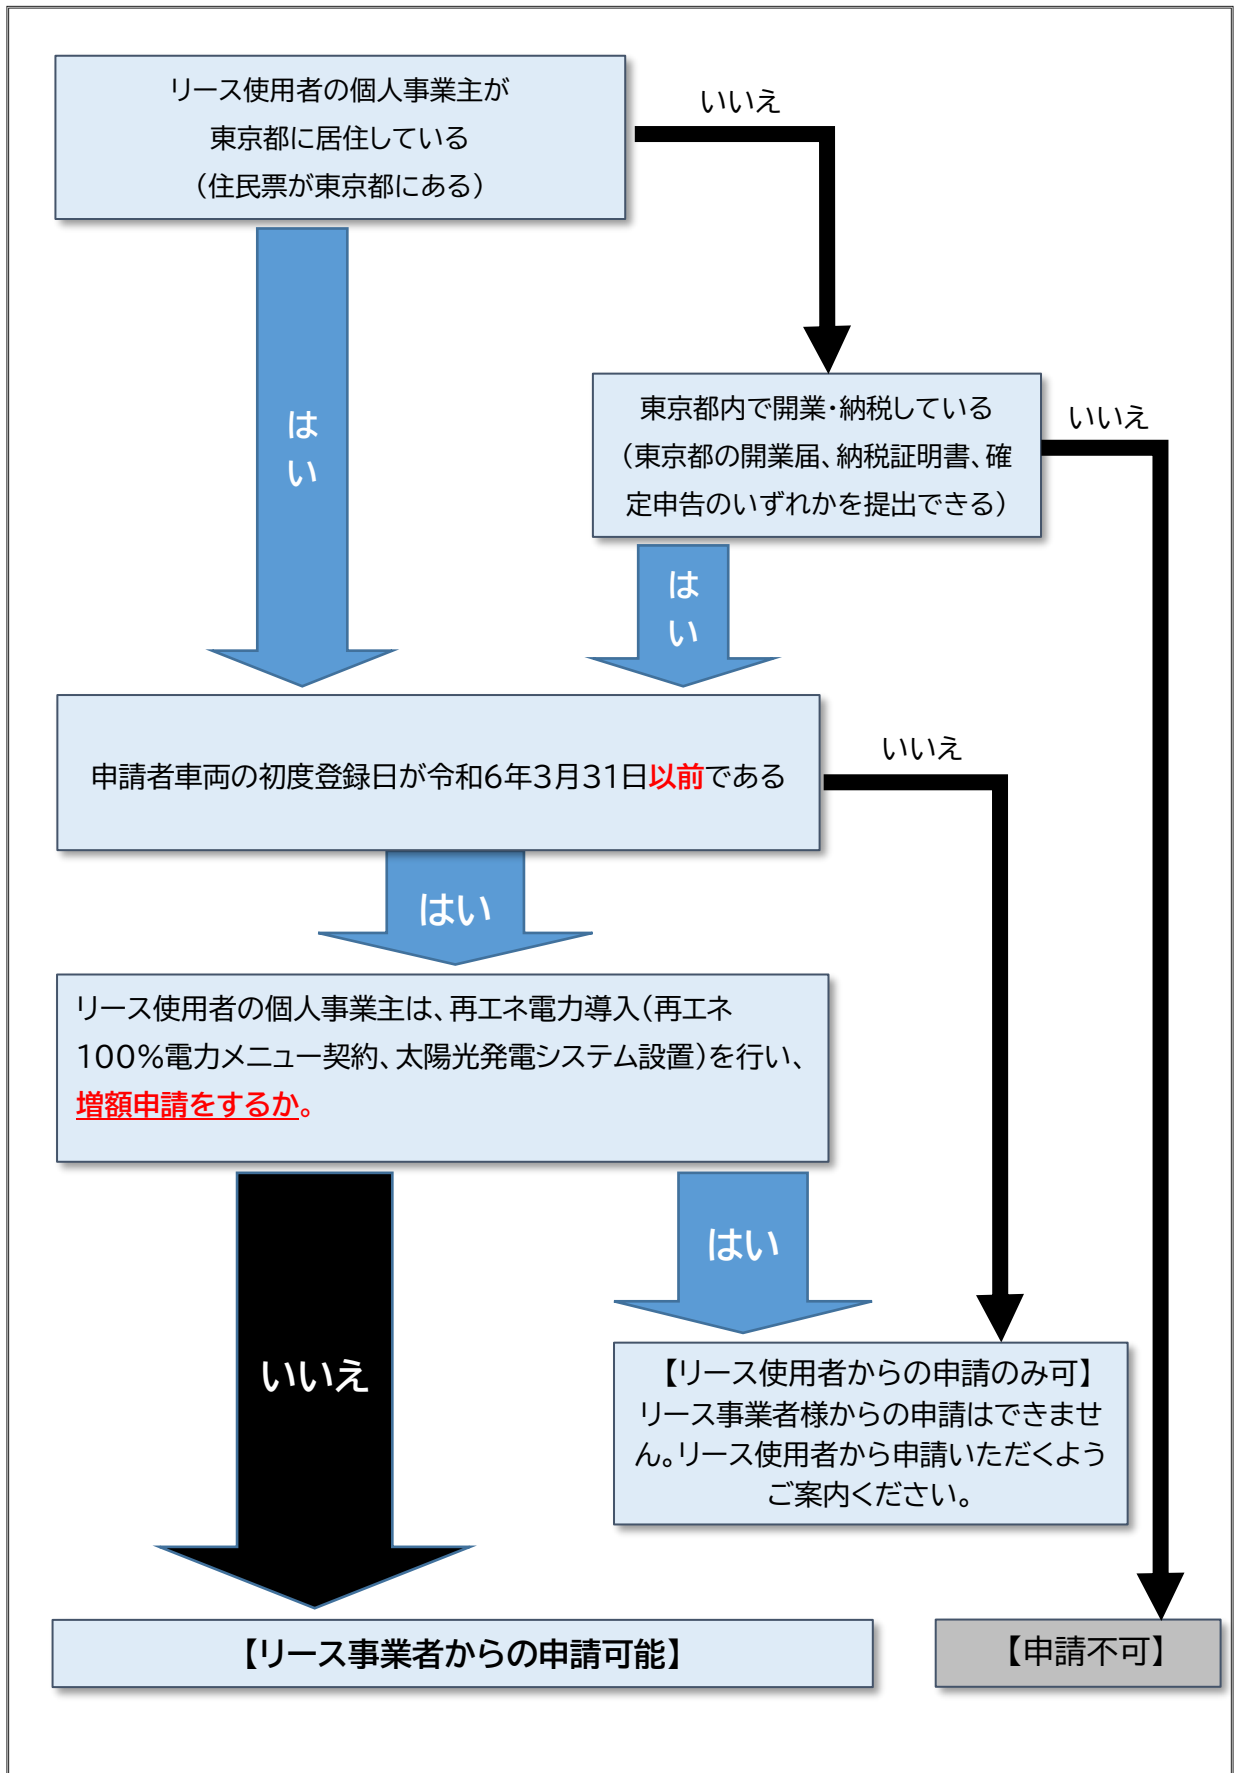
リース使用者の個人事業主が
東京都に居住している
（住民票が東京都にある）

いいえ

はい

東京都内で開業・納税している
（東京都の開業届、納税証明書、確定申告のいずれかを提出できる）

いいえ

はい

申請者車両の初度登録日が令和6年3月31日以前である

いいえ

はい

リース使用者の個人事業主は、再エネ電力導入（再エネ100%電力メニュー契約、太陽光発電システム設置）を行い、増額申請をするか。

いいえ

はい

【リース使用者からの申請のみ可】
リース事業者様からの申請はできません。リース使用者から申請いただくようご案内ください。

【リース事業者からの申請可能】

【申請不可】